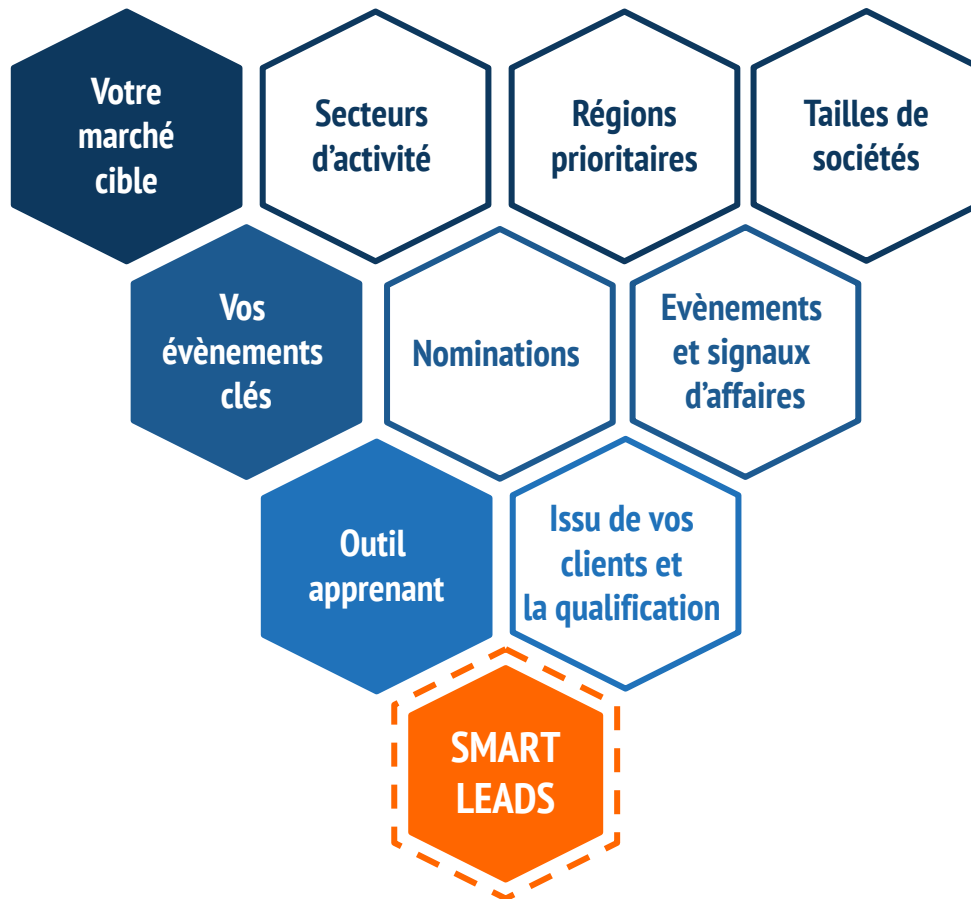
Votre marché cible

Secteurs d’activité

Régions prioritaires

Tailles de sociétés

Vos évènements clés

Nominations

Evènements et signaux d’affaires

Outil apprenant

Issu de vos clients et la qualification

SMART LEADS